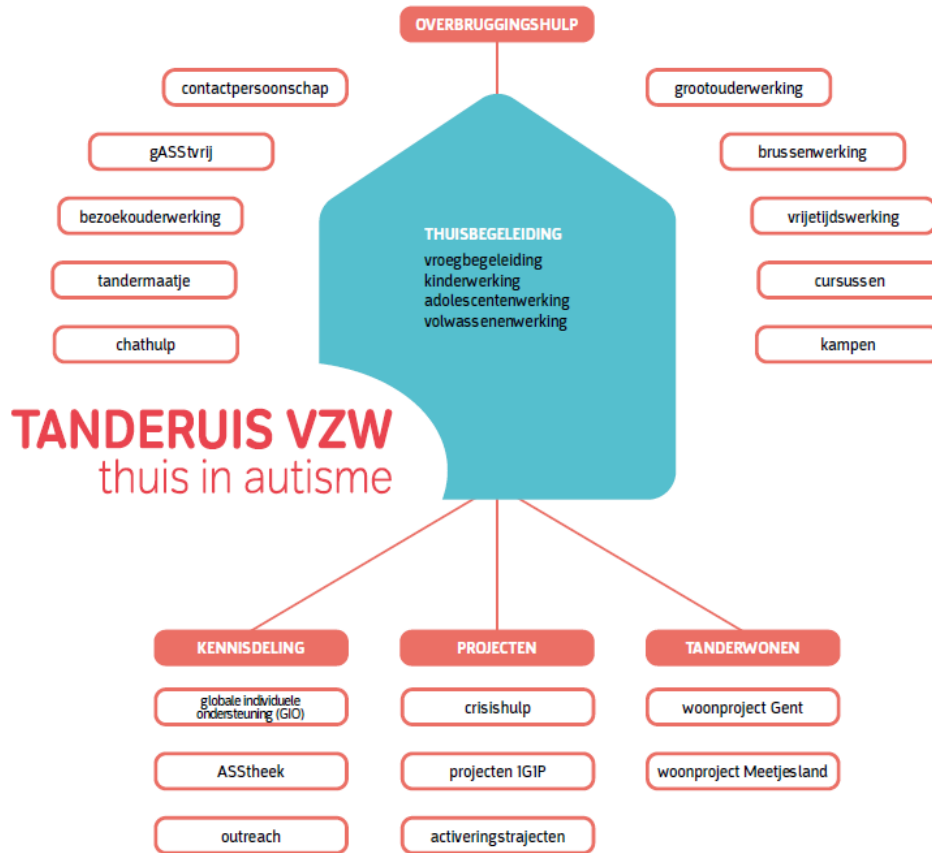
OVERBRUGGINGSHULP

contactpersoonschap

gASStvrij

bezoekouderwerking

tandermaatje

chathulp

grootouderwerking

brussenwerking

vrijetijdswerking

cursussen

kampen

THUISBEGELEIDING
vroegbegeleiding
kinderwerking
adolescentenwerking
volwassenenwerking

TANDERUIS VZW
thuis in autisme

KENNISDELING

globale individuele ondersteuning (GIO)

ASStheek

outreach

PROJECTEN

crisishulp

projecten 1G1P

activeringstrajecten

TANDERWONEN

woonproject Gent

woonproject Meetjesland